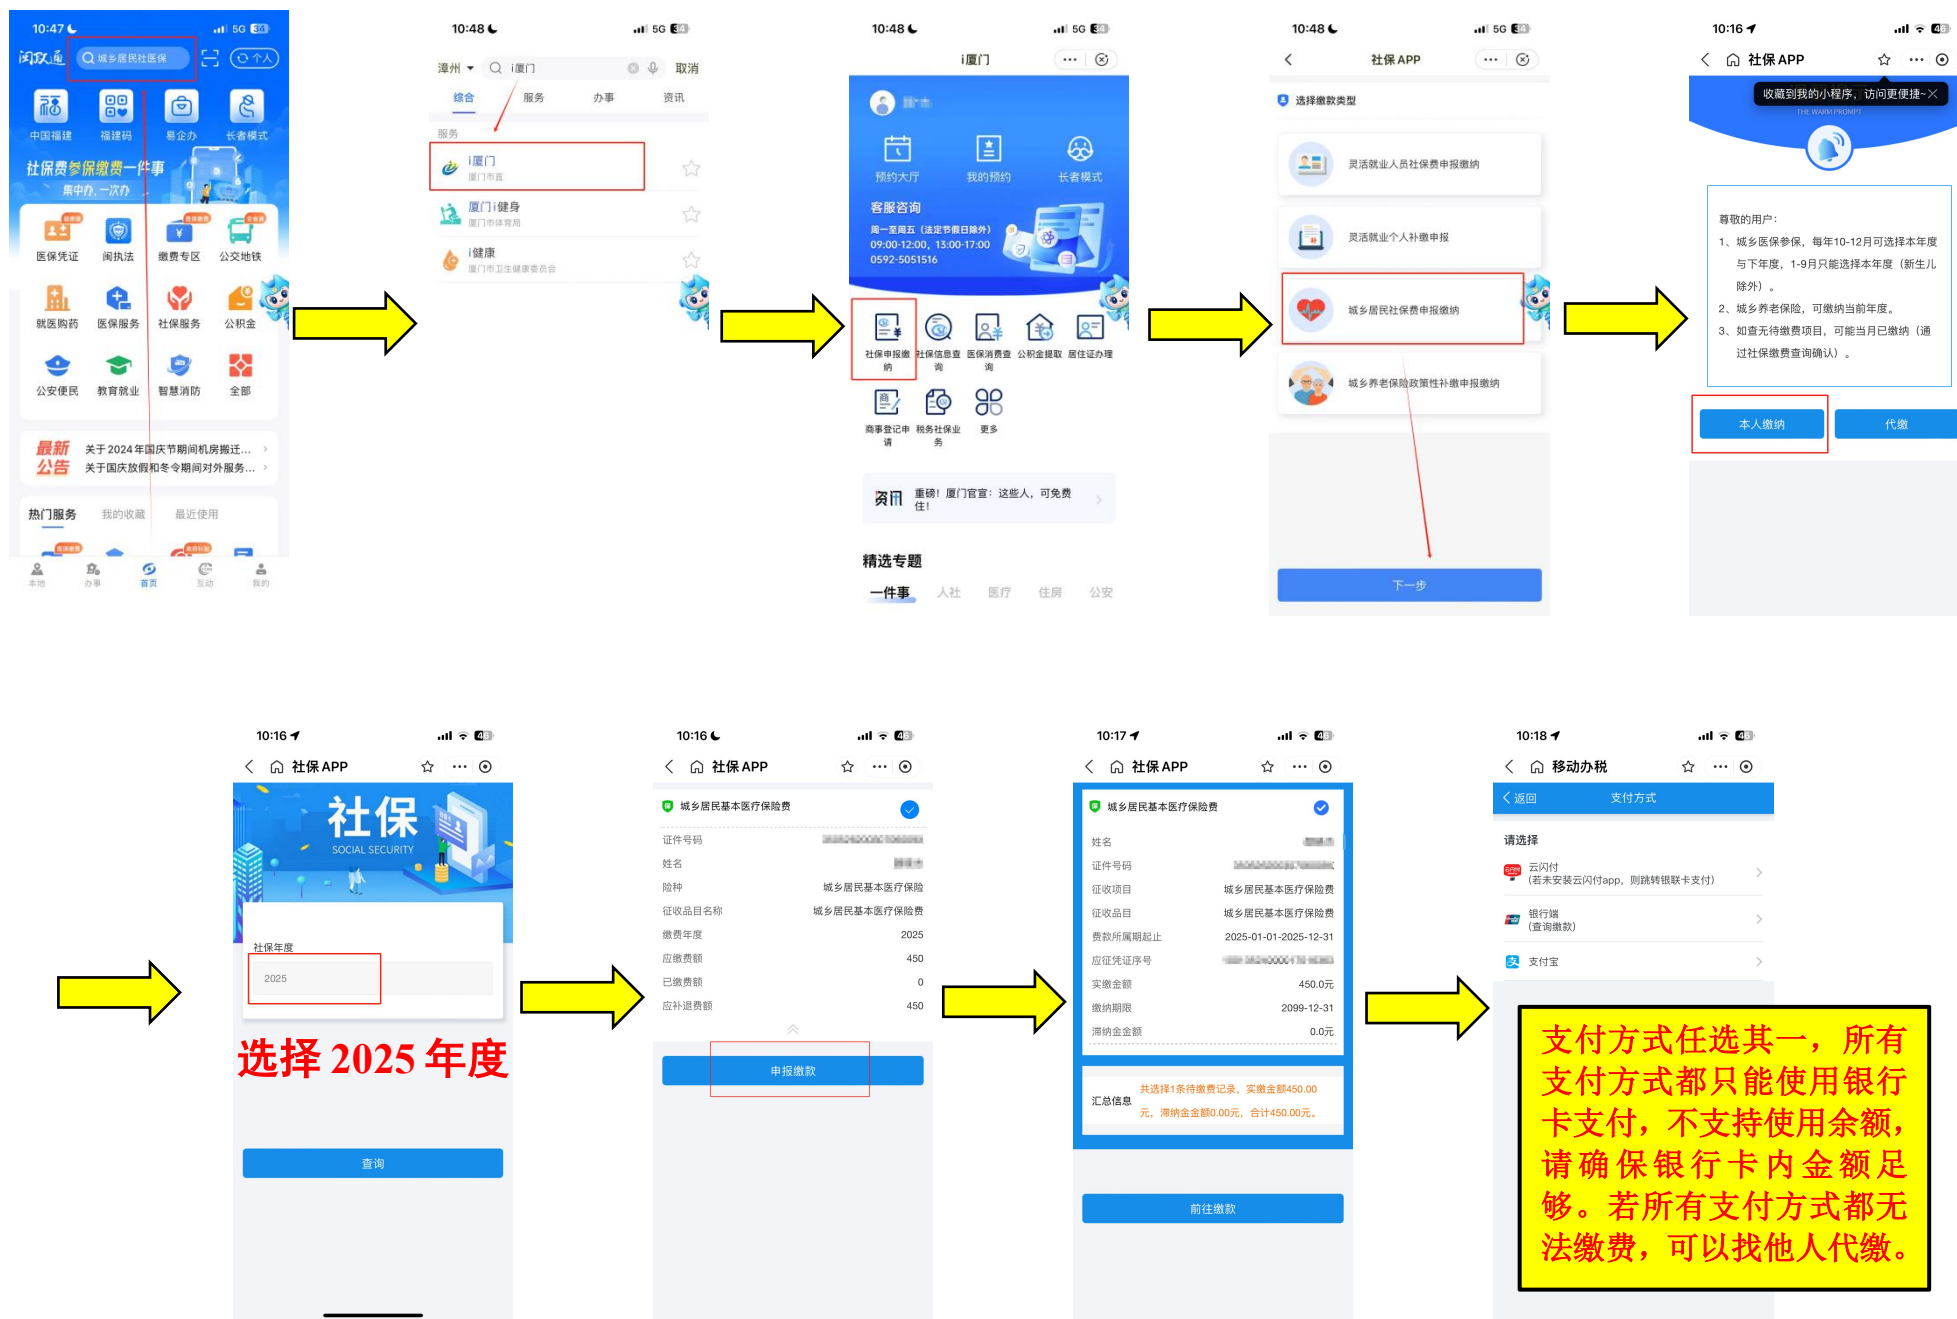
10:47 5G
闽政通 城乡居民社医保 个人
中国福建 福建码 易企办 长者模式
社保费参保缴费一件事
集中办、一次办
医保凭证 闽执法 缴费专区 公交地铁
就医购药 医保服务 社保服务 公积金
公安便民 教育就业 智慧消防 全部
最新公告 关于2024年国庆节期间机房搬迁... 关于国庆放假和冬令期间对外服务...
热门服务 我的收藏 最近使用
本地 办事 首页 互动 我的

10:48 5G
漳州 i厦门 取消
综合 服务 办事 资讯
服务
i厦门 厦门市直
厦门i健身 厦门市体育局
i健康 厦门市卫生健康委员会

10:48 5G
i厦门
预约大厅 我的预约 长者模式
客服咨询
周一至周五（法定节假日除外）
09:00-12:00，13:00-17:00
0592-5051516
社保申报缴纳 社保信息查询 医保消费查询 公积金提取 居住证办理
商事登记申请 税务社保业务 更多
资讯 重磅！厦门官宣：这些人，可免费住！
精选专题
一件事 人社 医疗 住房 公安

10:48 5G
社保APP
选择缴款类型
灵活就业人员社保费申报缴纳
灵活就业个人补缴申报
城乡居民社保费申报缴纳
城乡养老保险政策性补缴申报缴纳
下一步

10:16
社保APP
收藏到我的小程序，访问更便捷~
THE WARM PROMPT
尊敬的用户：
1、城乡医保参保，每年10-12月可选择本年度与下年度，1-9月只能选择本年度（新生儿除外）。
2、城乡养老保险，可缴纳当前年度。
3、如查无待缴费项目，可能当月已缴纳（通过社保缴费查询确认）。
本人缴纳 代缴

10:16
社保APP
社保
SOCIAL SECURITY
社保年度
2025
选择 2025 年度
查询

10:16
社保APP
城乡居民基本医疗保险费
证件号码
姓名
险种 城乡居民基本医疗保险
征收品目名称 城乡居民基本医疗保险费
缴费年度 2025
应缴费额 450
已缴费额 0
应补退费额 450
申报缴款

10:17
社保APP
城乡居民基本医疗保险费
姓名
证件号码
征收项目 城乡居民基本医疗保险费
征收品目 城乡居民基本医疗保险费
费款所属期起止 2025-01-01-2025-12-31
应征凭证序号
实缴金额 450.0元
缴纳期限 2099-12-31
滞纳金金额 0.0元
汇总信息 共选择1条待缴费记录，实缴金额450.00元，滞纳金金额0.00元，合计450.00元。
前往缴款

10:18
移动办税
返回 支付方式
请选择
云闪付
(若未安装云闪付app，则跳转银联卡支付)
银行端
(查询缴款)
支付宝
支付方式任选其一，所有支付方式都只能使用银行卡支付，不支持使用余额，请确保银行卡内金额足够。若所有支付方式都无法缴费，可以找他人代缴。